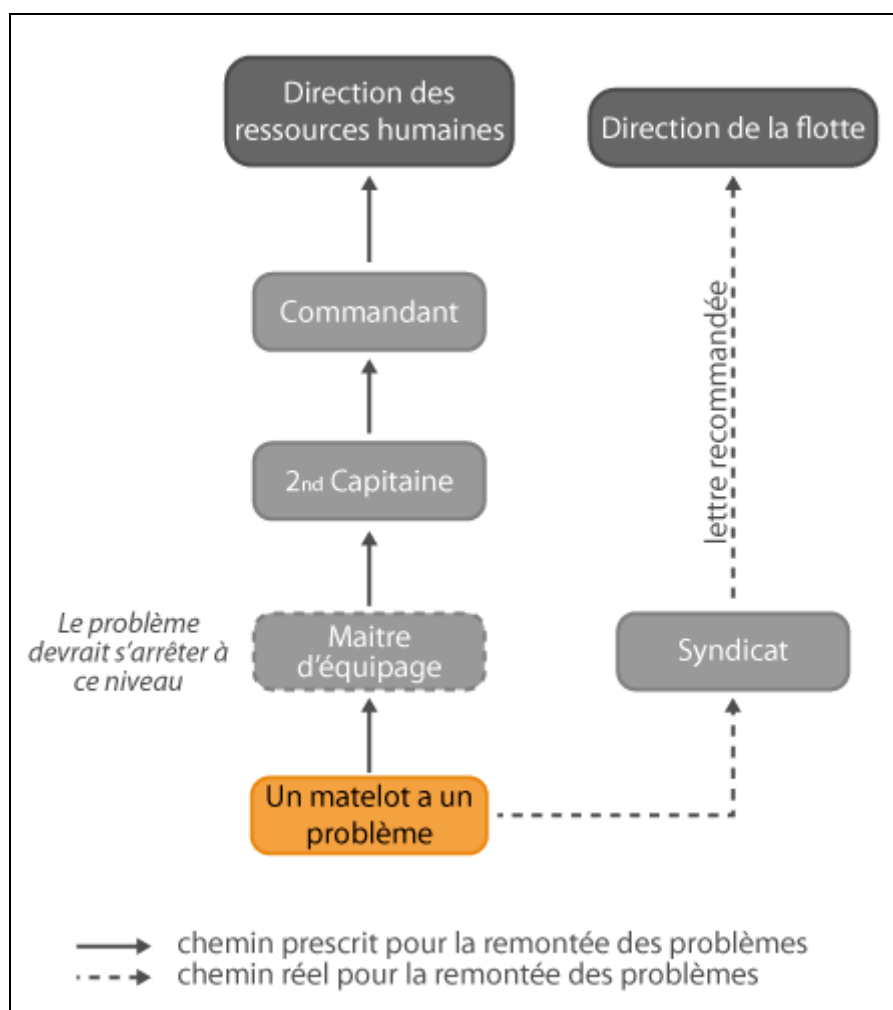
Direction des ressources humaines

Direction de la flotte

Commandant

lettre recommandée

2nd Capitaine

Le problème devrait s'arrêter à ce niveau

Maitre d'équipage

Syndicat

Un matelot a un problème

chemin prescrit pour la remontée des problèmes
chemin réel pour la remontée des problèmes